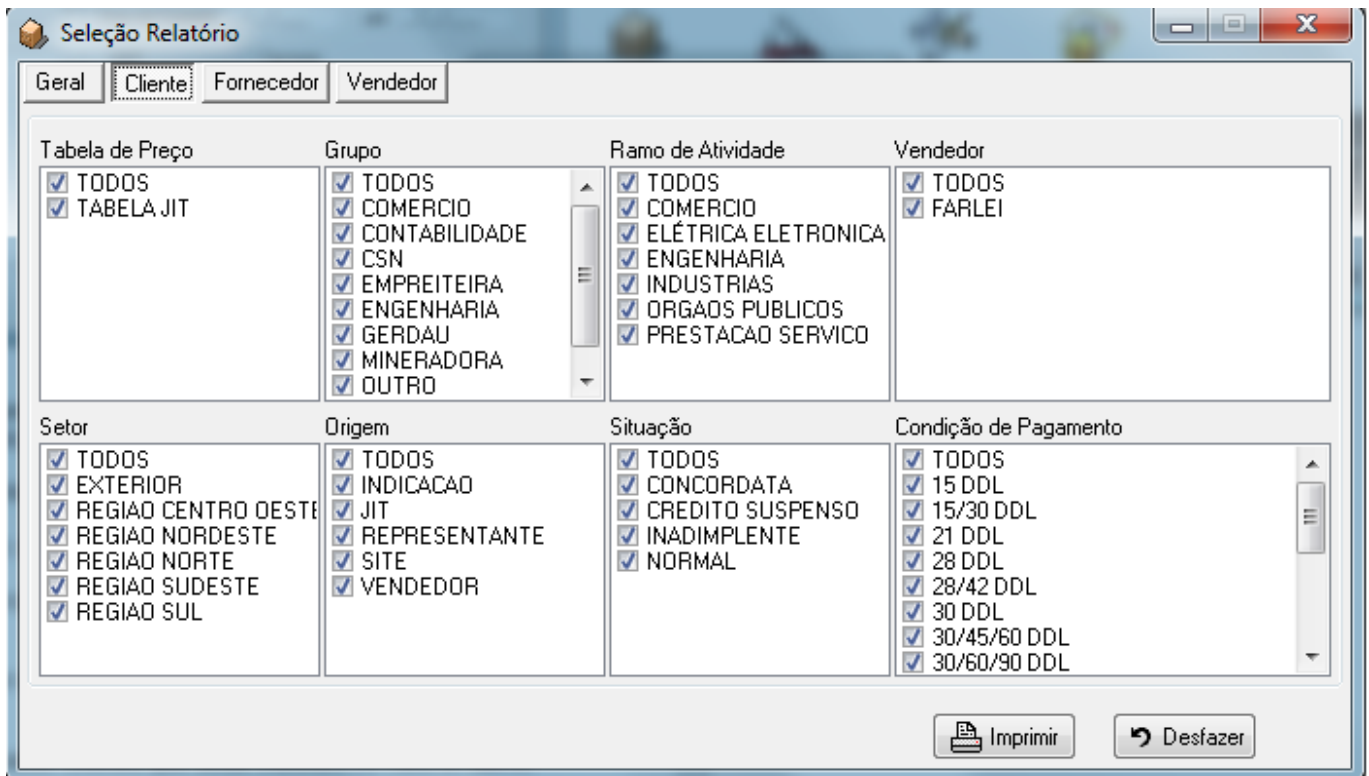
Seleção Relatório

Geral | Cliente | Fornecedor | Vendedor

Tabela de Preço
TODOS
TABELA JIT

Grupo
TODOS
COMERCIO
CONTABILIDADE
CSN
EMPREITEIRA
ENGENHARIA
GERDAU
MINERADORA
OUTRO

Ramo de Atividade
TODOS
COMERCIO
ELÉTRICA ELETRONICA
ENGENHARIA
INDUSTRIAS
ORGAOS PUBLICOS
PRESTACAO SERVICO

Vendedor
TODOS
FARLEI

Setor
TODOS
EXTERIOR
REGIAO CENTRO OESTE
REGIAO NORDESTE
REGIAO NORTE
REGIAO SUDESTE
REGIAO SUL

Origem
TODOS
INDICACAO
JIT
REPRESENTANTE
SITE
VENDEDOR

Situação
TODOS
CONCORDATA
CREDITO SUSPENSO
INADIMPLENTE
NORMAL

Condição de Pagamento
TODOS
15 DDL
15/30 DDL
21 DDL
28 DDL
28/42 DDL
30 DDL
30/45/60 DDL
30/60/90 DDL

Imprimir
Desfazer